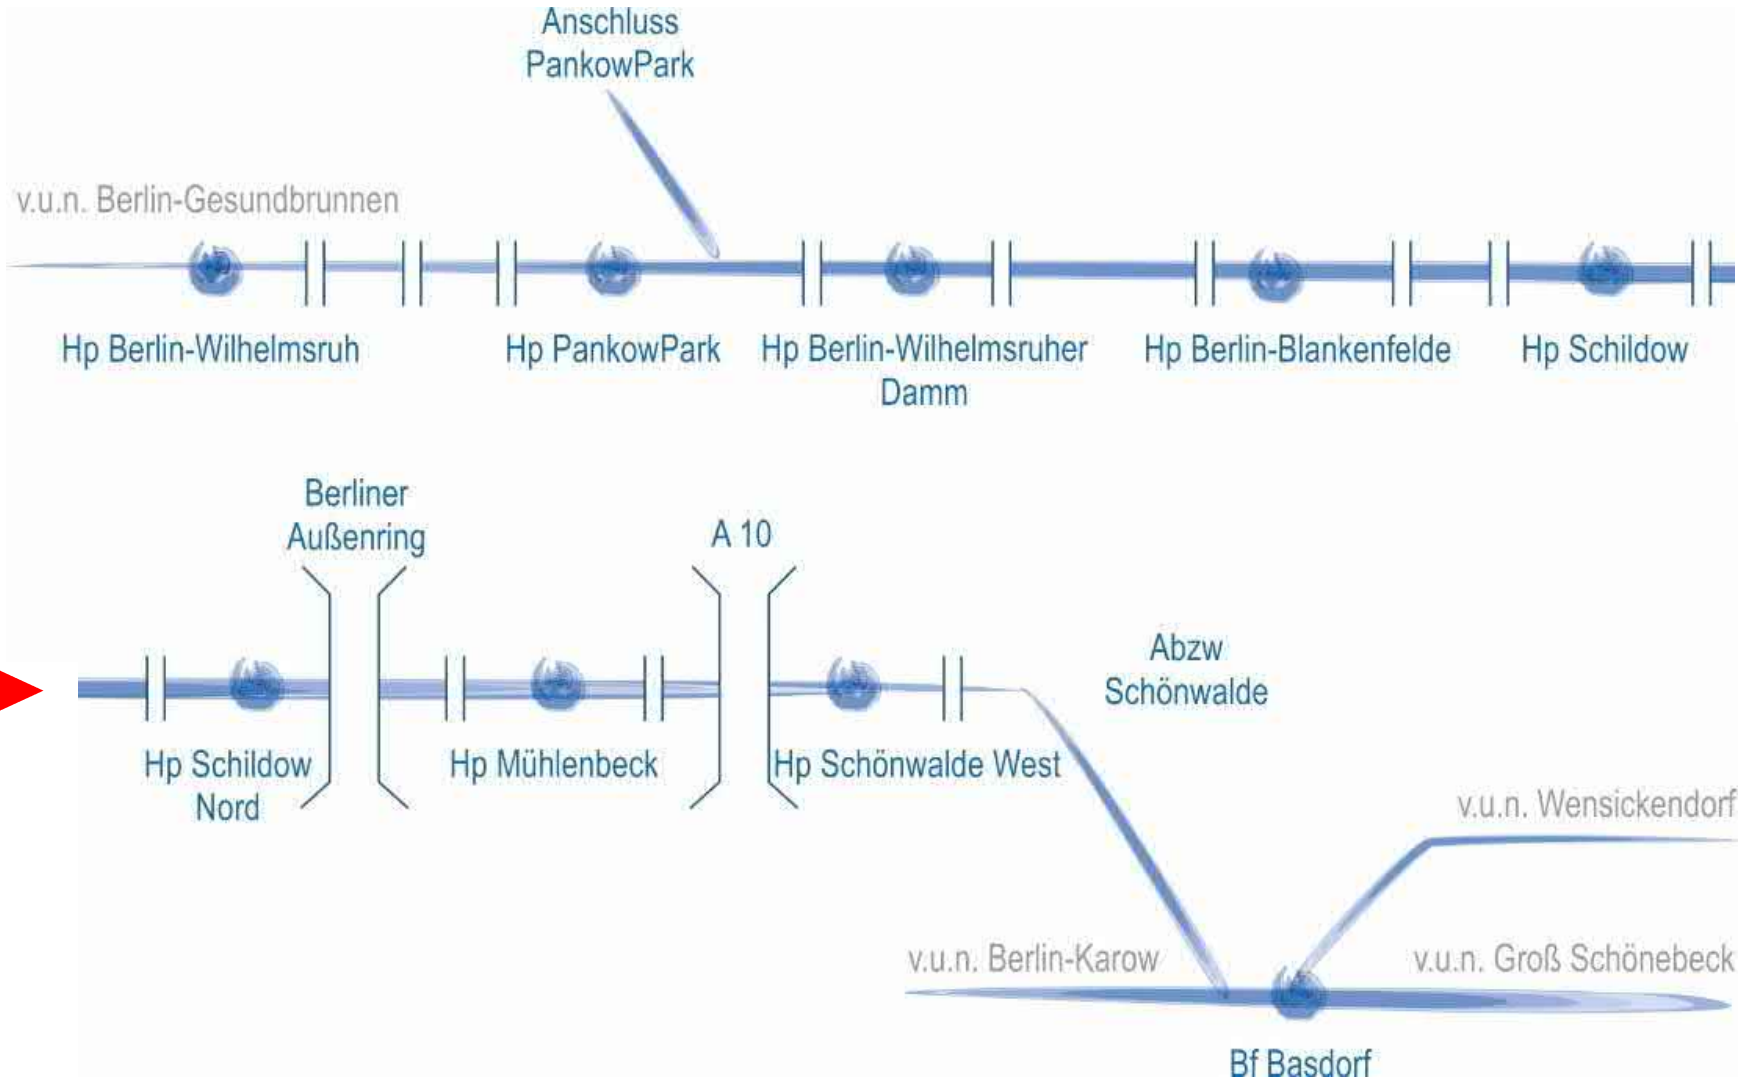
Anschluss PankowPark

v.u.n. Berlin-Gesundbrunnen

Hp Berlin-Wilhelmsruh

Hp PankowPark

Hp Berlin-Wilhelmsruher Damm

Hp Berlin-Blankenfelde

Hp Schildow

Berliner Außenring

A 10

Abzw Schönwalde

Hp Schildow Nord

Hp Mühlenbeck

Hp Schönwalde West

v.u.n. Wensickendorf

v.u.n. Berlin-Karow

v.u.n. Groß Schönebeck

Bf Basdorf